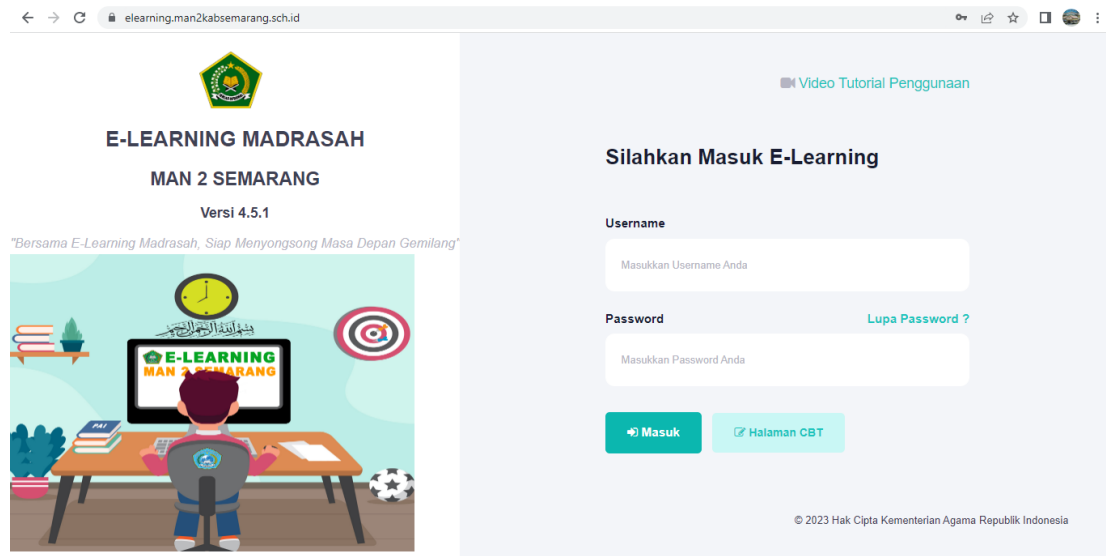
elearning.man2kabsemarang.sch.id

E-LEARNING MADRASAH

MAN 2 SEMARANG

Versi 4.5.1

"Bersama E-Learning Madrasah, Siap Menyongsong Masa Depan Gemilang"

بسم الله الرحمن الرحيم

E-LEARNING
MAN 2 SEMARANG

PAI

Video Tutorial Penggunaan

Silahkan Masuk E-Learning

Username

Masukkan Username Anda

Password

Lupa Password ?

Masukkan Password Anda

Masuk

Halaman CBT

© 2023 Hak Cipta Kementerian Agama Republik Indonesia